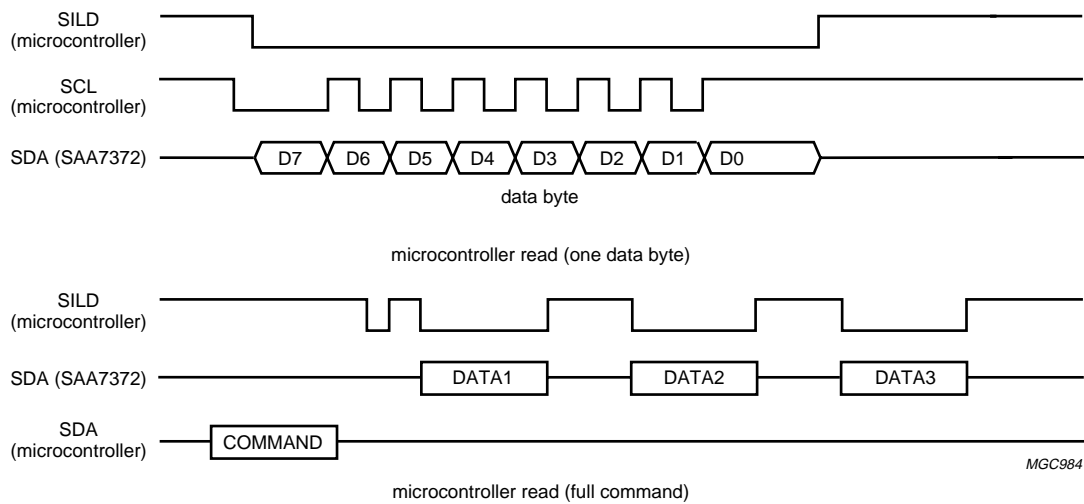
SILD
(microcontroller)

SCL
(microcontroller)

SDA (SAA7372)

D7 D6 D5 D4 D3 D2 D1 D0

data byte

microcontroller read (one data byte)

SILD
(microcontroller)

SDA (SAA7372)

DATA1 DATA2 DATA3

SDA
(microcontroller)

COMMAND

MGC984

microcontroller read (full command)